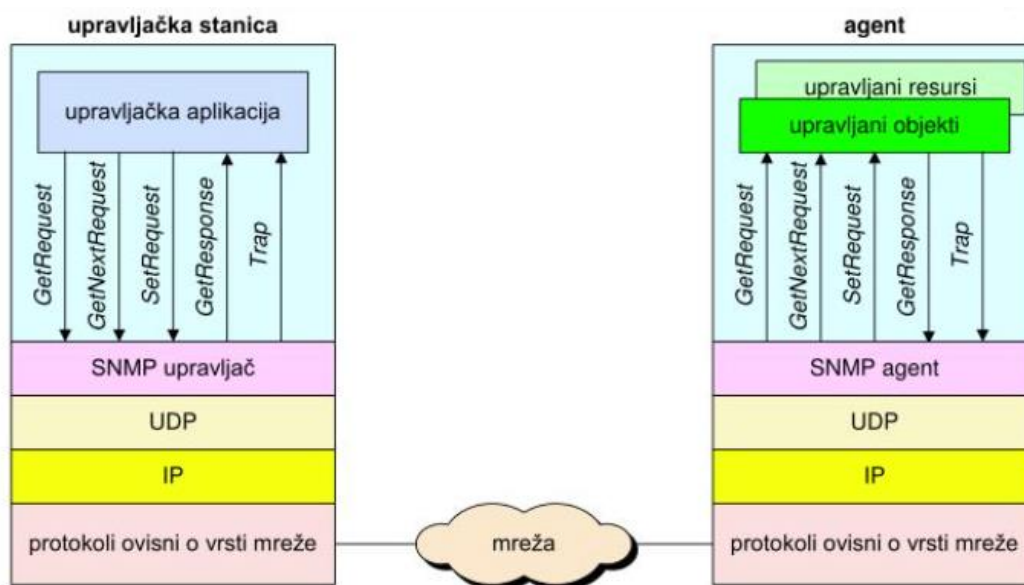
upravljačka stanica

upravljačka aplikacija

GetRequest
GetNextRequest
SetRequest
GetResponse
Trap

SNMP upravljač

UDP

IP

protokoli ovisni o vrsti mreže

mreža

agent

upravljani resursi

upravljani objekti

GetRequest
GetNextRequest
SetRequest
GetResponse
Trap

SNMP agent

UDP

IP

protokoli ovisni o vrsti mreže